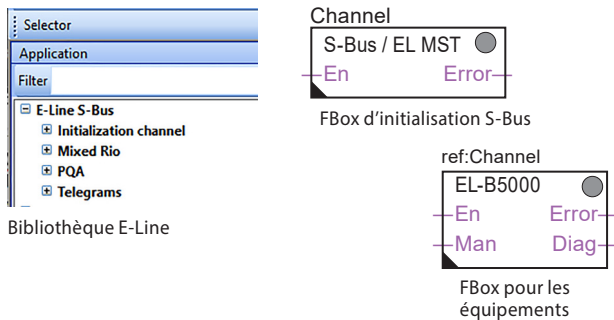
Selector
Application
Filter
E-Line S-Bus
Initialization channel
Mixed Rio
PQA
Telegrams

Bibliothèque E-Line

Channel
S-Bus / EL MST
En
Error

FBox d'initialisation S-Bus

ref:Channel
EL-B5000
En
Error
Man
Diag

FBox pour les équipements